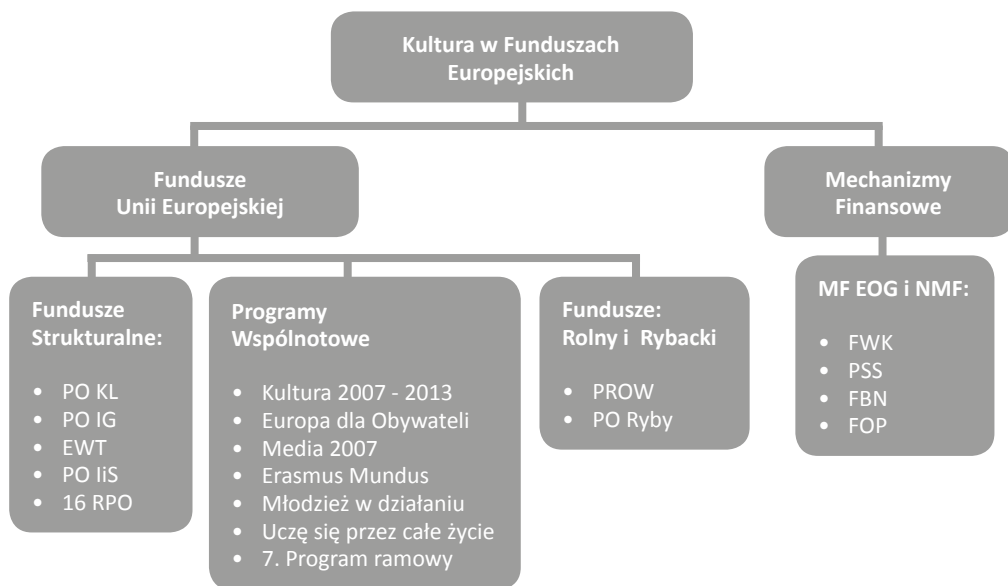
Kultura w Funduszach Europejskich

Fundusze Unii Europejskiej

Mechanizmy Finansowe

Fundusze Strukturalne:

- PO KL
- PO IG
- EWT
- PO IiS
- 16 RPO

Programy Wspólnotowe

- Kultura 2007 - 2013
- Europa dla Obywateli
- Media 2007
- Erasmus Mundus
- Młodzież w działaniu
- Uczę się przez całe życie
- 7. Program ramowy

Fundusze: Rolny i Rybacki

- PROW
- PO Ryby

MF EOG i NMF:

- FWK
- PSS
- FBN
- FOP